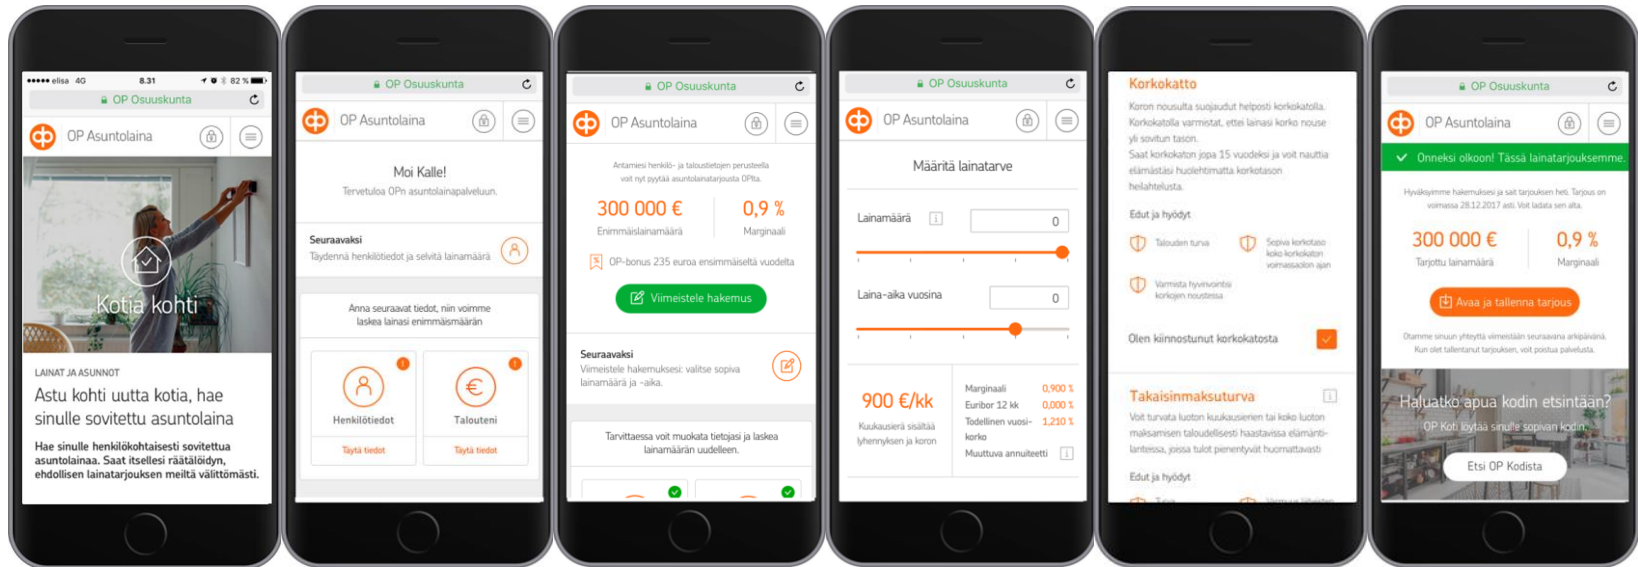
●●●●● elisa 4G 8.31 82 %
OP Osuuskunta
OP Asuntolaina
Kotia kohti
LAINAT JA ASUNNOT
Astu kohti uutta kotia, hae sinulle sovitettu asuntolaina
Hae sinulle henkilökohtaisesti sovitettua asuntolainaa. Saat itsellesi räätälöidyn, ehdollisen lainatarjouksen meiltä välittömästi.

OP Osuuskunta
OP Asuntolaina
Moi Kalle!
Tervetuloa OPn asuntolainapalveluun.
Seuraavaksi
Täydennä henkilötiedot ja selvitä lainamäärä
Anna seuraavat tiedot, niin voimme laskea lainasi enimmäismäärän
Henkilötiedot
Täytä tiedot
Talouteni
Täytä tiedot

OP Osuuskunta
OP Asuntolaina
Antamiesi henkilö- ja taloustietojen perusteella voit nyt pyytää asuntolainatarjousta OPlta.
300 000 €
Enimmäislainamäärä
0,9 %
Marginaali
OP-bonus 235 euroa ensimmäiseltä vuodelta
Viimeistele hakemus
Seuraavaksi
Viimeistele hakemuksesi: valitse sopiva lainamäärä ja -aika.
Tarvittaessa voit muokata tietojasi ja laskea lainamäärän uudelleen.

OP Osuuskunta
OP Asuntolaina
Määritä lainatarve
Lainamäärä
0
Laina-aika vuosina
0
900 €/kk
Kuukausierä sisältää lyhennyksen ja koron
Marginaali 0,900 %
Euribor 12 kk 0,000 %
Todellinen vuosikorko 1,210 %
Muuttuva annuiteetti

Korkokatto
Koron nousulta suojaudut helposti korkokatolla. Korkokatolla varmistat, ettei lainasi korko nouse yli sovitun tason.
Saat korkokaton jopa 15 vuodeksi ja voit nauttia elämästäsi huolehtimatta korkotason heilahteluista.
Edut ja hyödyt
Talouden turva
Sopiva korkotaso koko korkokaton voimassaolon ajan
Varmista hyvinvointisi korkojen noustessa
Olen kiinnostunut korkokatosta
Takaisinmaksuturva
Voit turvata luoton kuukausieren tai koko luoton maksamisen taloudellisesti haastavissa elämäntilanteissa, joissa tulot pienentyvät huomattavasti
Edut ja hyödyt

OP Osuuskunta
OP Asuntolaina
Onneksi olkoon! Tässä lainatarjouksemme.
Hyväksyimme hakemuksesi ja sait tarjouksen heti. Tarjous on voimassa 28.12.2017 asti. Voit ladata sen alta.
300 000 €
Tarjottu lainamäärä
0,9 %
Marginaali
Avaa ja tallenna tarjous
Otamme sinuun yhteyttä viimeistään seuraavana arkipäivänä. Kun olet tallentanut tarjouksen, voit poistua palvelusta.
Haluatko apua kodin etsintään?
OP Koti löytää sinulle sopivan kodin.
Etsi OP Kodista